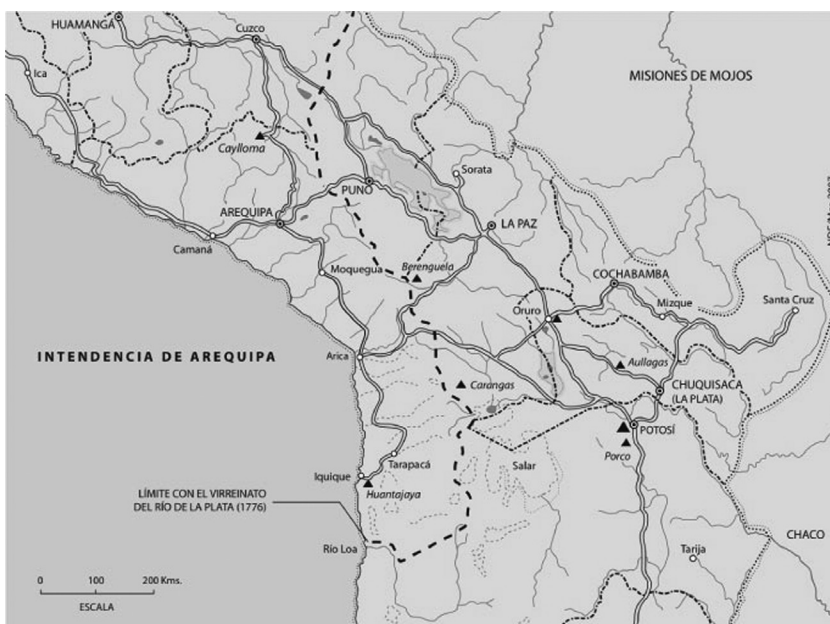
HUAMANGA
Cuzco
Ica
MISIONES DE MOJOS
Caylloma
Sorata
PUNO
AREQUIPA
LA PAZ
Camaná
Moquegua
Berenguela
COCHABAMBA
Mizque
Santa Cruz
Oruro
INTENDENCIA DE AREQUIPA
Arica
Aullagas
Carangas
CHUQUISACA (LA PLATA)
POTOSÍ
Porco
Salar
Iquique
Tarapacá
Huantajaya
LÍMITE CON EL VIRREINATO DEL RÍO DE LA PLATA (1776)
CHACO
Tarija
Rio Loa
0
100
200 Kms.
ESCALA